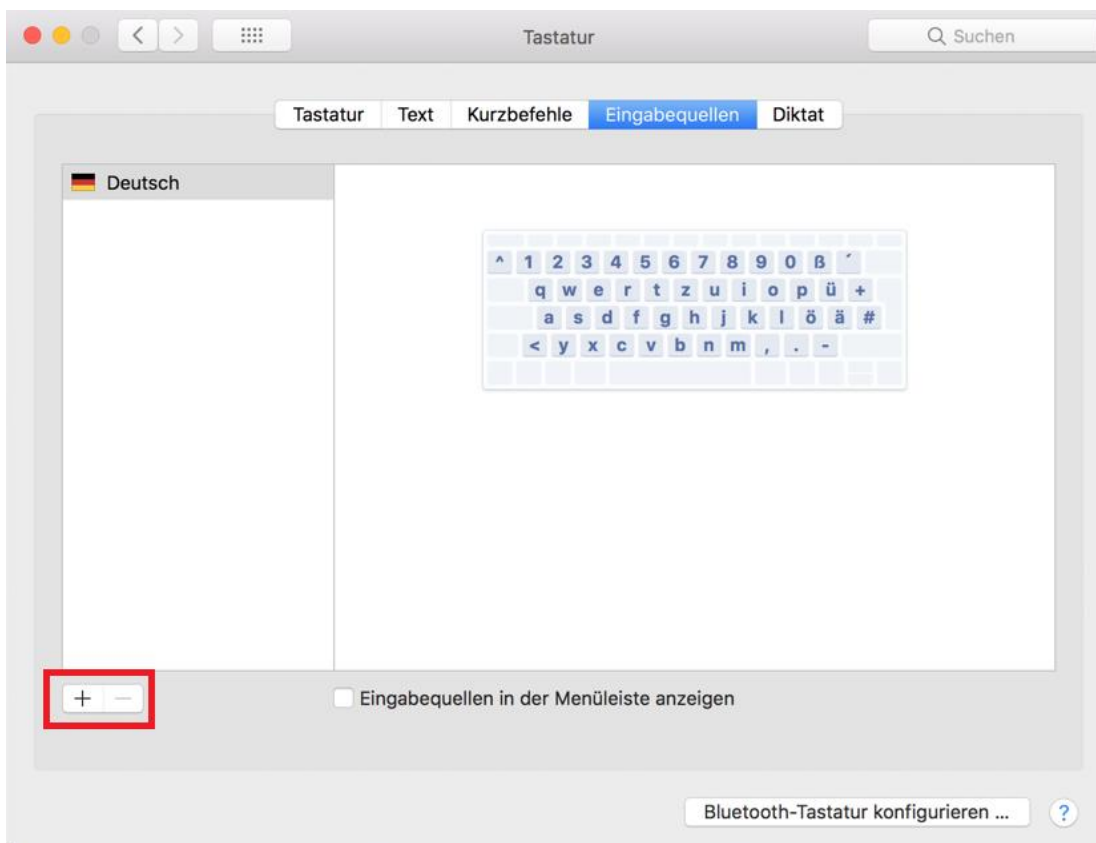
Tastatur

Suchen

Tastatur | Text | Kurzbefehle | Eingabequellen | Diktat

Deutsch

^ 1 2 3 4 5 6 7 8 9 0 ß ´
q w e r t z u i o p ü +
a s d f g h j k l ö ä #
< y x c v b n m , . -

+ −

Eingabequellen in der Menüleiste anzeigen

Bluetooth-Tastatur konfigurieren ...

?